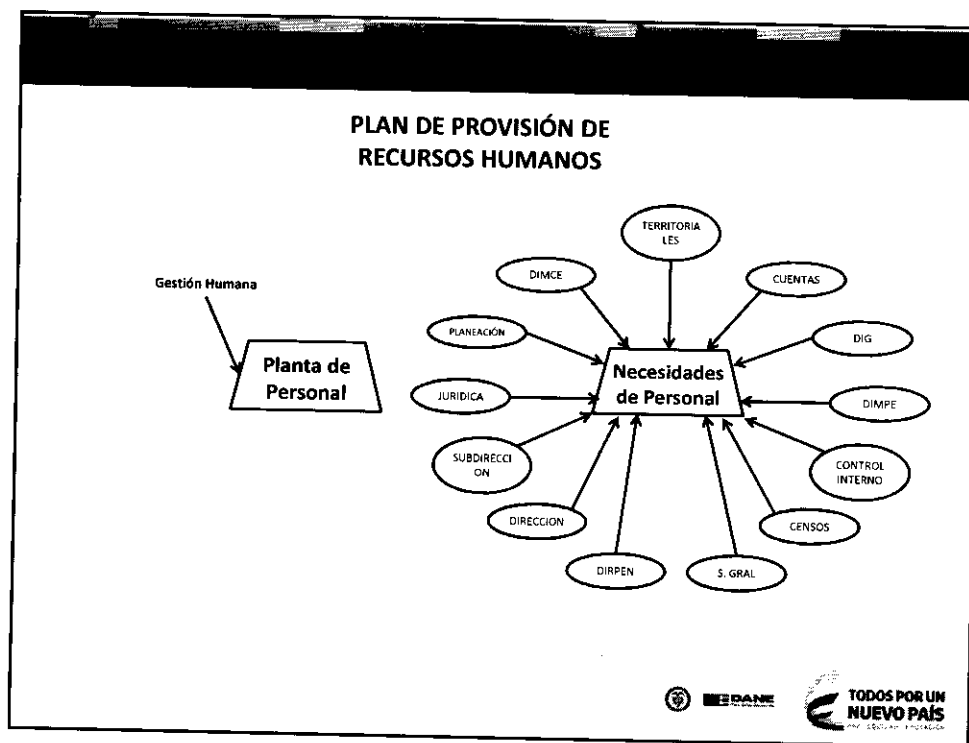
PLAN DE PROVISIÓN DE RECURSOS HUMANOS

Gestión Humana

Planta de Personal

TERRITORIA LES

DIMCE

CUENTAS

PLANEACIÓN

DIG

Necesidades de Personal

JURIDICA

DIMPE

SUBDIRECCI ON

CONTROL INTERNO

DIRECCION

CENSOS

DIRPEN

S. GRAL

DANE

TODOS POR UN NUEVO PAÍS

PAZ EQUIDAD EDUCACIÓN